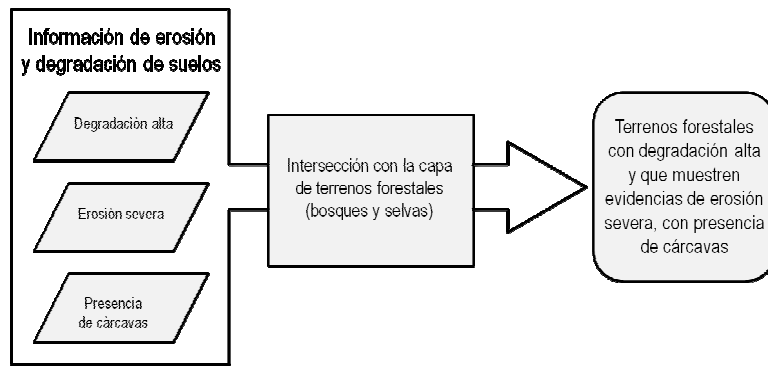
Información de erosión y degradación de suelos

Degradación alta

Erosión severa

Presencia de cárcavas

Intersección con la capa de terrenos forestales (bosques y selvas)

Terrenos forestales con degradación alta y que muestren evidencias de erosión severa, con presencia de cárcavas